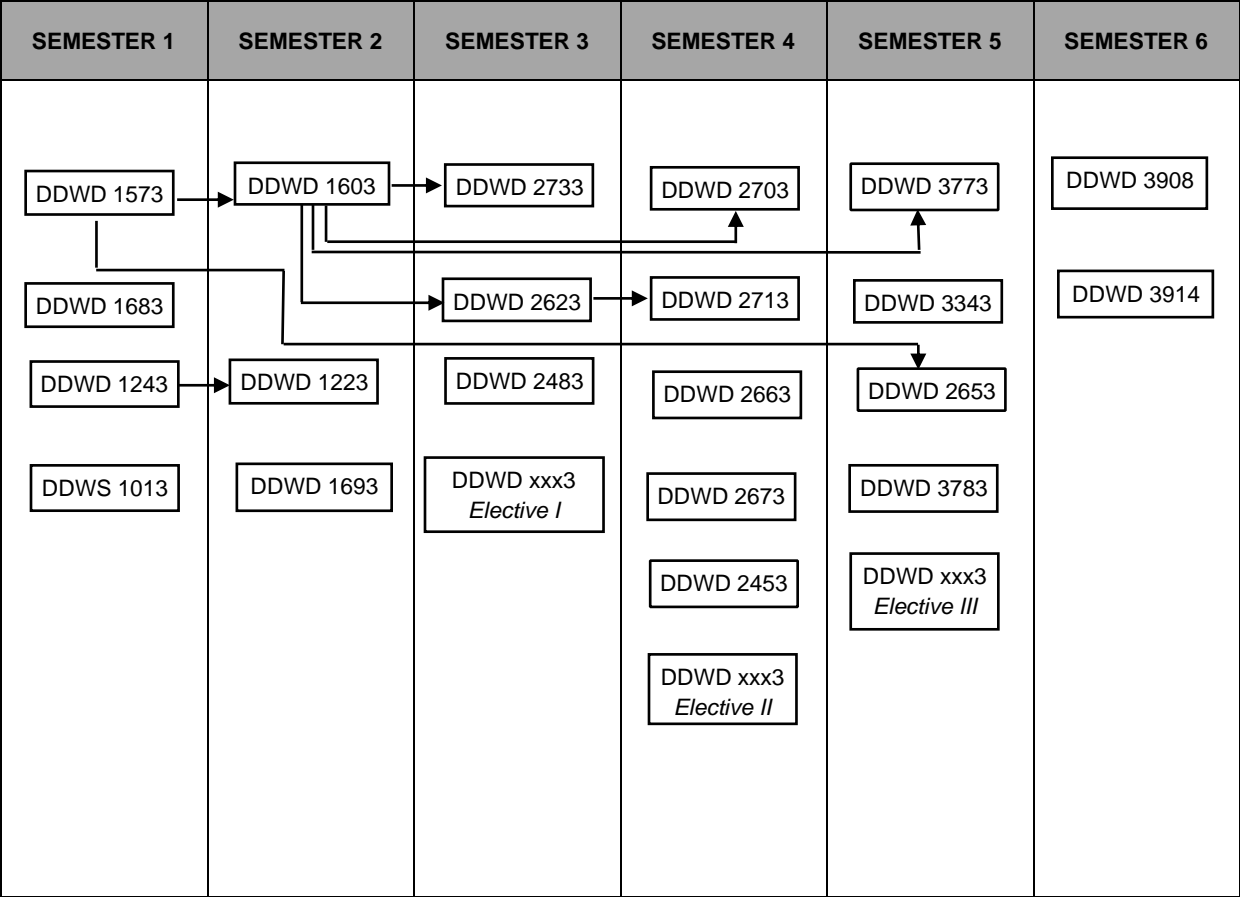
| SEMESTER 1 | SEMESTER 2 | SEMESTER 3 | SEMESTER 4 | SEMESTER 5 | SEMESTER 6 |
|---|---|---|---|---|---|
| DDWD 1573 | DDWD 1603 | DDWD 2733 | DDWD 2703 | DDWD 3773 | DDWD 3908 |
| DDWD 1683 | | DDWD 2623 | DDWD 2713 | DDWD 3343 | DDWD 3914 |
| DDWD 1243 | DDWD 1223 | DDWD 2483 | DDWD 2663 | DDWD 2653 | |
| DDWS 1013 | DDWD 1693 | DDWD xxx3 *Elective I* | DDWD 2673 | DDWD 3783 | |
| | | | DDWD 2453 | DDWD xxx3 *Elective III* | |
| | | | DDWD xxx3 *Elective II* | | |